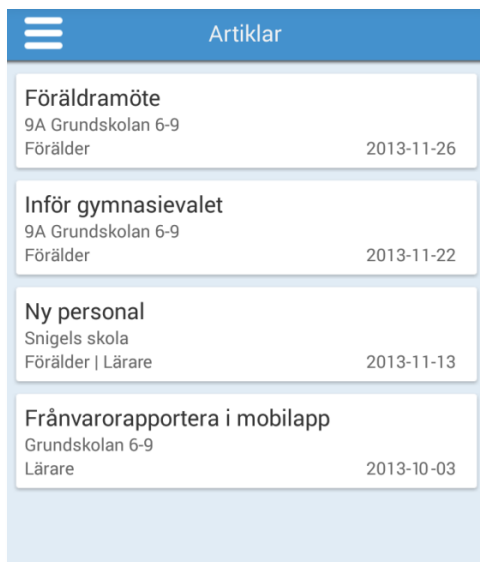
Artiklar

Föräldramöte
9A Grundskolan 6-9
Förälder 2013-11-26

Inför gymnasievalet
9A Grundskolan 6-9
Förälder 2013-11-22

Ny personal
Snigels skola
Förälder | Lärare 2013-11-13

Frånvarorapportera i mobilapp
Grundskolan 6-9
Lärare 2013-10-03